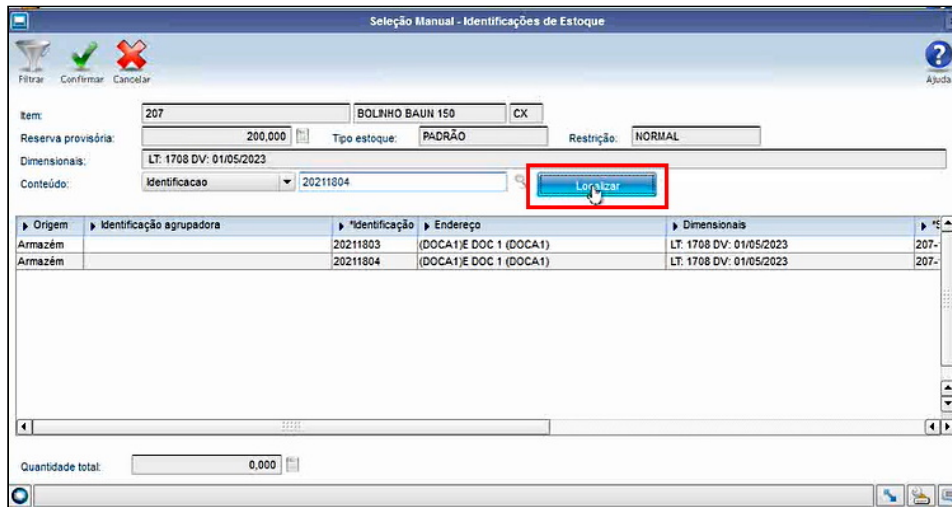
Seleção Manual - Identificações de Estoque

Filtrar Confirmar Cancelar

Ajuda

Item: 207 BOLINHO BAUN 150 CX

Reserva provisória: 200,000 Tipo estoque: PADRÃO Restrição: NORMAL

Dimensionais: LT: 1708 DV: 01/05/2023

Conteúdo: Identificacao 20211804 Localizar

| Origem | Identificação agrupadora | *Identificação | Endereço | Dimensionais | *S |
|---|---|---|---|---|---|
| Armazém | | 20211803 | (DOCA1)E DOC 1 (DOCA1) | LT: 1708 DV: 01/05/2023 | 207- |
| Armazém | | 20211804 | (DOCA1)E DOC 1 (DOCA1) | LT: 1708 DV: 01/05/2023 | 207- |

Quantidade total: 0,000